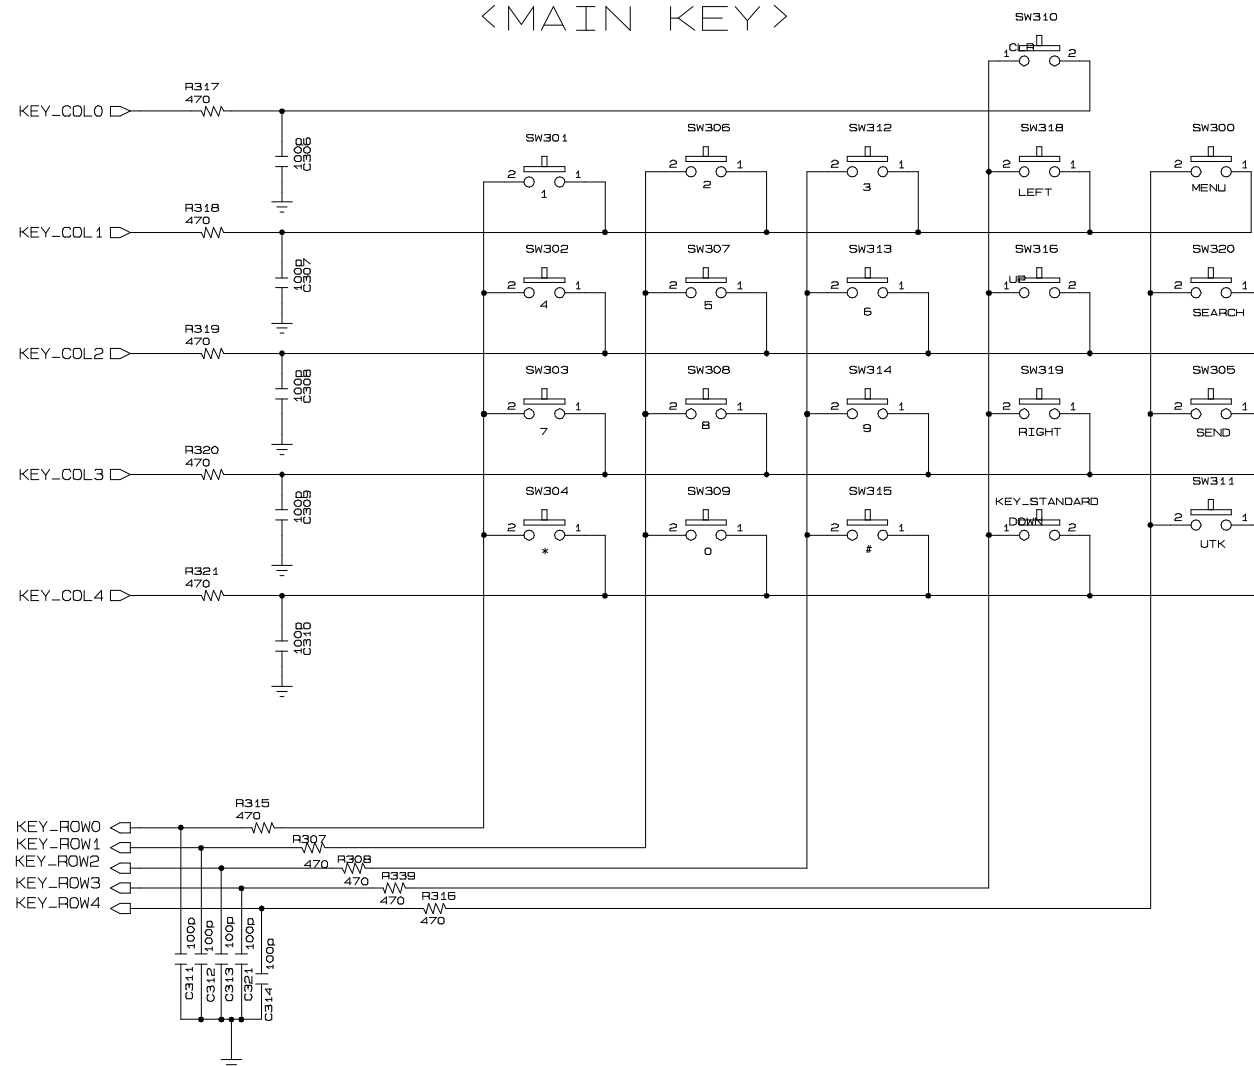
<MAIN KEY>

SW310
CLR
1 2

KEY_COL0
R317
470
100p
C306

KEY_COL1
R318
470
100p
C307

KEY_COL2
R319
470
100p
C308

KEY_COL3
R320
470
100p
C309

KEY_COL4
R321
470
100p
C310

SW301
2 1
1

SW306
2 1
2

SW312
2 1
3

SW318
2 1
LEFT

SW300
2 1
MENU

SW302
2 1
4

SW307
2 1
5

SW313
2 1
6

SW316
UP
1 2

SW320
2 1
SEARCH

SW303
2 1
7

SW308
2 1
8

SW314
2 1
9

SW319
2 1
RIGHT

SW305
2 1
SEND

SW304
2 1
*

SW309
2 1
0

SW315
2 1
#

KEY_STANDARD
DOWN
1 2

SW311
2 1
UTK

KEY_ROW0
KEY_ROW1
KEY_ROW2
KEY_ROW3
KEY_ROW4

R315
470
R307
470
R308
470
R339
470
R316
470

100p
C311
100p
C312
100p
C313
100p
C321
100p
C314